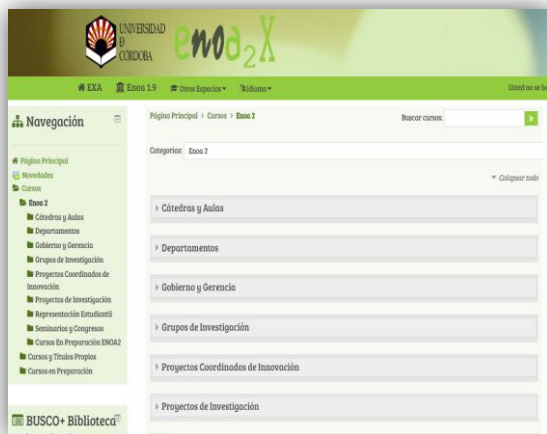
UNIVERSIDAD D CORDOBA eno $a_2$X

EXA Enoa 1.9 Otros Espacios Idioma Usted no se ha

Navegación

Página Principal
Novedades
Cursos
Enoa 2
Cátedras y Aulas
Departamentos
Gobierno y Gerencia
Grupos de Investigación
Proyectos Coordinados de Innovación
Proyectos de Investigación
Representación Estudiantil
Seminarios y Congresos
Cursos En Preparación ENOA2
Cursos y Títulos Propios
Cursos en Preparación

BUSCO+ Biblioteca

Página Principal > Cursos > Enoa 2

Buscar cursos:

Categorías: Enoa 2

Colapsar todo

Cátedras y Aulas

Departamentos

Gobierno y Gerencia

Grupos de Investigación

Proyectos Coordinados de Innovación

Proyectos de Investigación